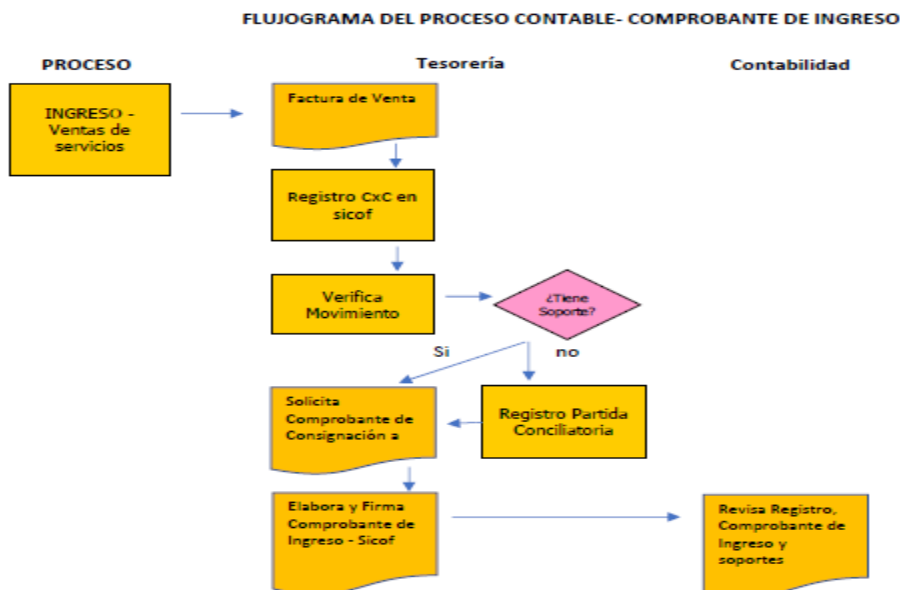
FLUJOGRAMA DEL PROCESO CONTABLE- COMPROBANTE DE INGRESO

PROCESO

Tesorería

Contabilidad

INGRESO - Ventas de servicios

Factura de Venta

Registro CxC en sicof

Verifica Movimiento

¿Tiene Soporte?

Si

no

Solicita Comprobante de Consignación a

Registro Partida Conciliatoria

Elabora y Firma Comprobante de Ingreso - Sicof

Revisa Registro, Comprobante de Ingreso y soportes